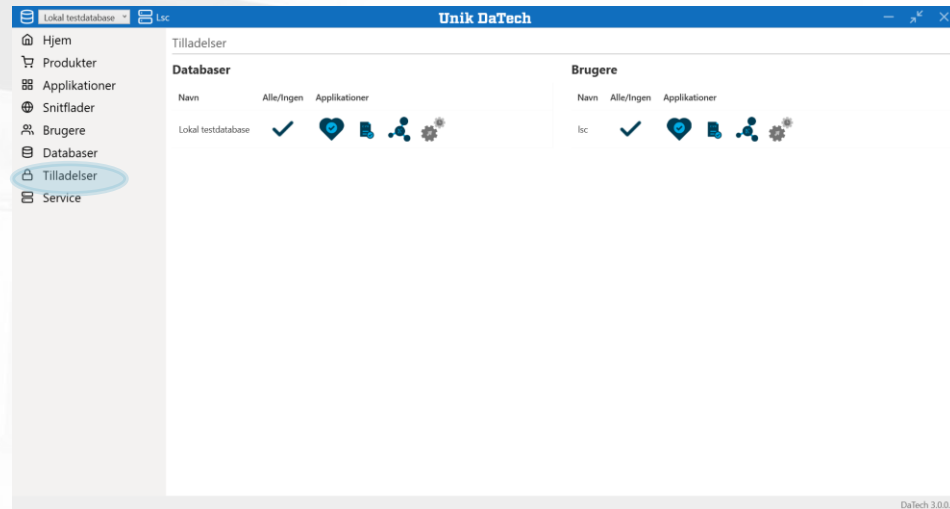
Lokal testdatabase Lsc
Unik DaTech

Hjem
Produkter
Applikationer
Snitflader
Brugere
Databaser
Tilladelser
Service

Tilladelser

Databaser

| Navn | Alle/Ingen | Applikationer |
|---|---|---|
| Lokal testdatabase | | |

Brugere

| Navn | Alle/Ingen | Applikationer |
|---|---|---|
| lsc | | |

DaTech 3.0.0.